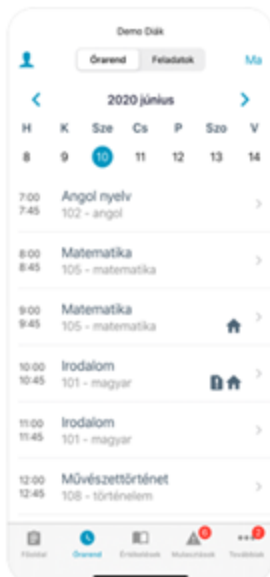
Demo Diák

Órarend Feladatok Ma

2020 június

| H | K | Sze | Cs | P | Szo | V |
|---|---|---|---|---|---|---|
| 8 | 9 | 10 | 11 | 12 | 13 | 14 |

7:00
7:45
Angol nyelv
102 - angol

8:00
8:45
Matematika
105 - matematika

9:00
9:45
Matematika
105 - matematika

10:00
10:45
Irodalom
101 - magyar

11:00
11:45
Irodalom
101 - magyar

12:00
12:45
Művészettörténet
108 - történelem

Főoldal Órarend Értékelések 0 Mulasztások 2 További